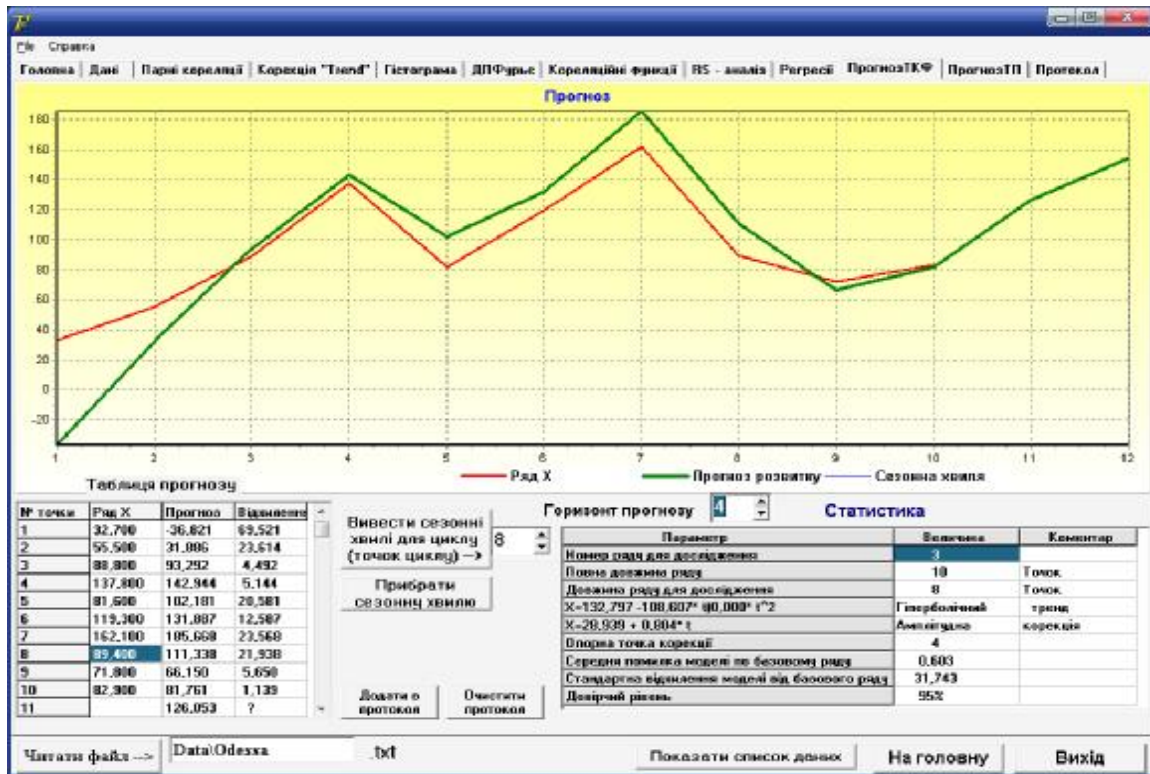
File Справка

Головна | Дані | Парні кореляції | Корекція "Trend" | Гістограма | ДПФурьє | Кореляційні функції | RS - аналіз | Регресії | ПрогнозТКФ | ПрогнозТП | Протокол

Прогноз

180
160
140
120
100
80
60
40
20
0
-20

1 2 3 4 5 6 7 8 9 10 11 12

Ряд X
Прогноз розвитку
Сезонна хвиля

Таблиця прогнозу

| № точки | Ряд X | Прогноз | Відхилення |
|---|---|---|---|
| 1 | 32,700 | -36,821 | 69,521 |
| 2 | 55,500 | 31,886 | 23,614 |
| 3 | 88,800 | 93,292 | 4,492 |
| 4 | 137,800 | 142,944 | 5,144 |
| 5 | 81,600 | 102,181 | 20,581 |
| 6 | 119,300 | 131,887 | 12,587 |
| 7 | 162,100 | 185,668 | 23,568 |
| 8 | 89,400 | 111,338 | 21,938 |
| 9 | 71,800 | 66,150 | 5,650 |
| 10 | 82,900 | 81,761 | 1,139 |
| 11 | | 126,053 | ? |

Вивести сезонні хвилі для циклу (точок циклу) -->
8

Прибрати сезонну хвилю

Додати в протокол

Очистити протокол

Горизонт прогнозу 4

Статистика

| Параметр | Величина | Коментар |
|---|---|---|
| Номер ряду для дослідження | 3 | |
| Повна довжина ряду | 10 | Точок |
| Довжина ряду для дослідження | 8 | Точок |
| X=132,797 -108,607* t|0,000* t^2 | Гіперболічний | тренд |
| X=28,939 + 0,804* t | Амплітудна | корекція |
| Опорна точка корекції | 4 | |
| Середня помилка моделі по базовому ряду | 0,603 | |
| Стандартне відхилення моделі від базового ряду | 31,743 | |
| Довірчий рівень | 95% | |

Читати файл --> Data\Odessa .txt

Показати список даних

На головну

Вихід